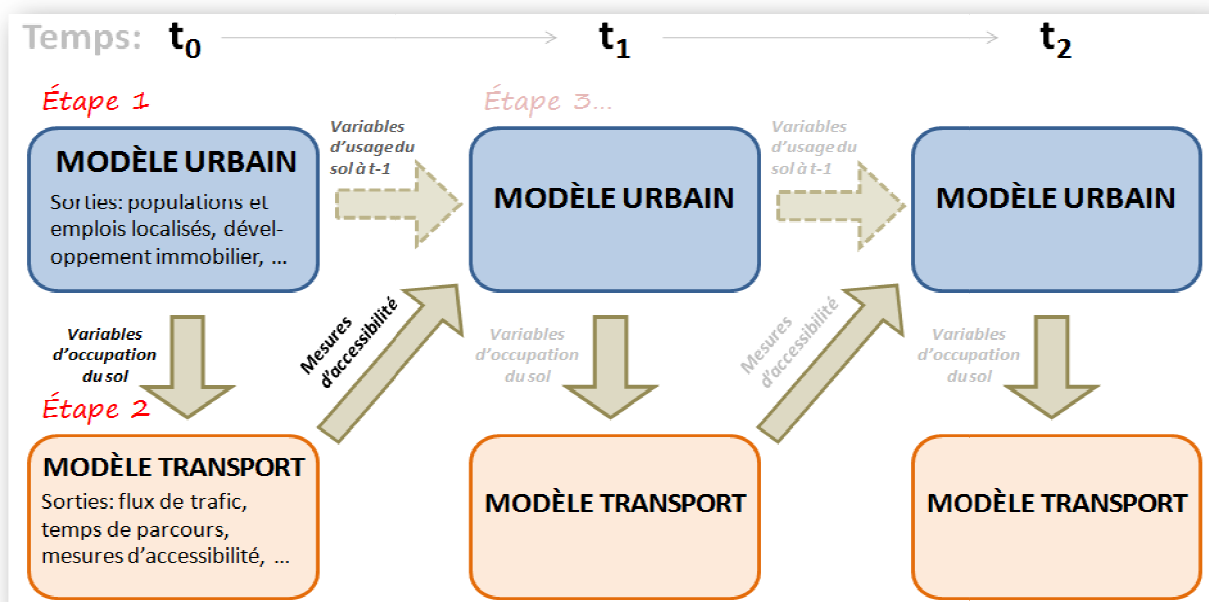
Temps: $t_0$ $t_1$ $t_2$

Étape 1

MODÈLE URBAIN

Sorties: populations et emplois localisés, développement immobilier, ...

Variables d'usage du sol à t-1

Étape 3...

MODÈLE URBAIN

Variables d'usage du sol à t-1

MODÈLE URBAIN

Variables d'occupation du sol

Mesures d'accessibilité

Variables d'occupation du sol

Mesures d'accessibilité

Variables d'occupation du sol

Étape 2

MODÈLE TRANSPORT

Sorties: flux de trafic, temps de parcours, mesures d'accessibilité, ...

MODÈLE TRANSPORT

MODÈLE TRANSPORT